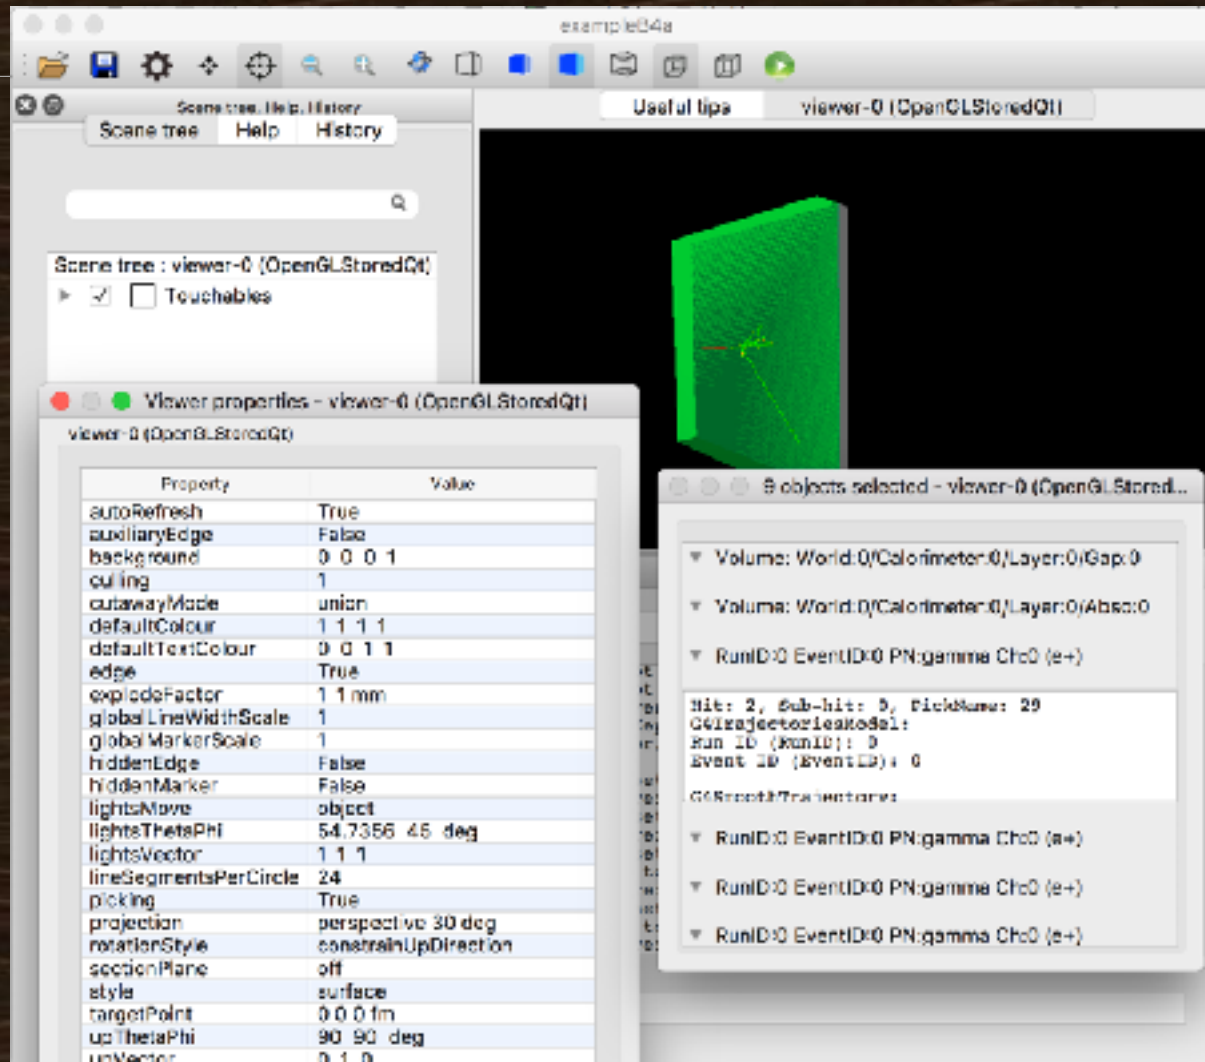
exampleB4a

Scene tree, Help, History

Scene tree | Help | History

Scene tree : viewer-0 (OpenGLStoredQt)

Touchables

Useful tips | viewer-0 (OpenGLStoredQt)

Viewer properties - viewer-0 (OpenGLStoredQt)

viewer-0 (OpenGLStoredQt)

| Property | Value |
|---|---|
| autoRefresh | True |
| auxiliaryEdge | False |
| background | 0 0 0 1 |
| culling | 1 |
| cutawayMode | union |
| defaultColour | 1 1 1 1 |
| defaultTextColour | 0 0 1 1 |
| edge | True |
| explodeFactor | 1 1 mm |
| globalLineWidthScale | 1 |
| globalMarkerScale | 1 |
| hiddenEdge | False |
| hiddenMarker | False |
| lightsMove | object |
| lightsThetaPhi | 54.7356 45 deg |
| lightsVector | 1 1 1 |
| lineSegmentsPerCircle | 24 |
| picking | True |
| projection | perspective 30 deg |
| rotationStyle | constrainUpDirection |
| sectionPlane | off |
| style | surface |
| targetPoint | 0 0 0 fm |
| upThetaPhi | 90 90 deg |
| upVector | 0 1 0 |

9 objects selected - viewer-0 (OpenGLStored...

Volume: World:0/Calorimeter:0/Layer:0/Gap:0

Volume: World:0/Calorimeter:0/Layer:0/Abso:0

RunID:0 EventID:0 PN:gamma Ch:0 (e+)

Hit: 2, Sub-hit: 5, PickName: 29
G4TrajectoriesModel:
Run ID (RunID): 0
Event ID (EventID): 0

G4SmoothTrajectory:

RunID:0 EventID:0 PN:gamma Ch:0 (e+)

RunID:0 EventID:0 PN:gamma Ch:0 (e+)

RunID:0 EventID:0 PN:gamma Ch:0 (e+)